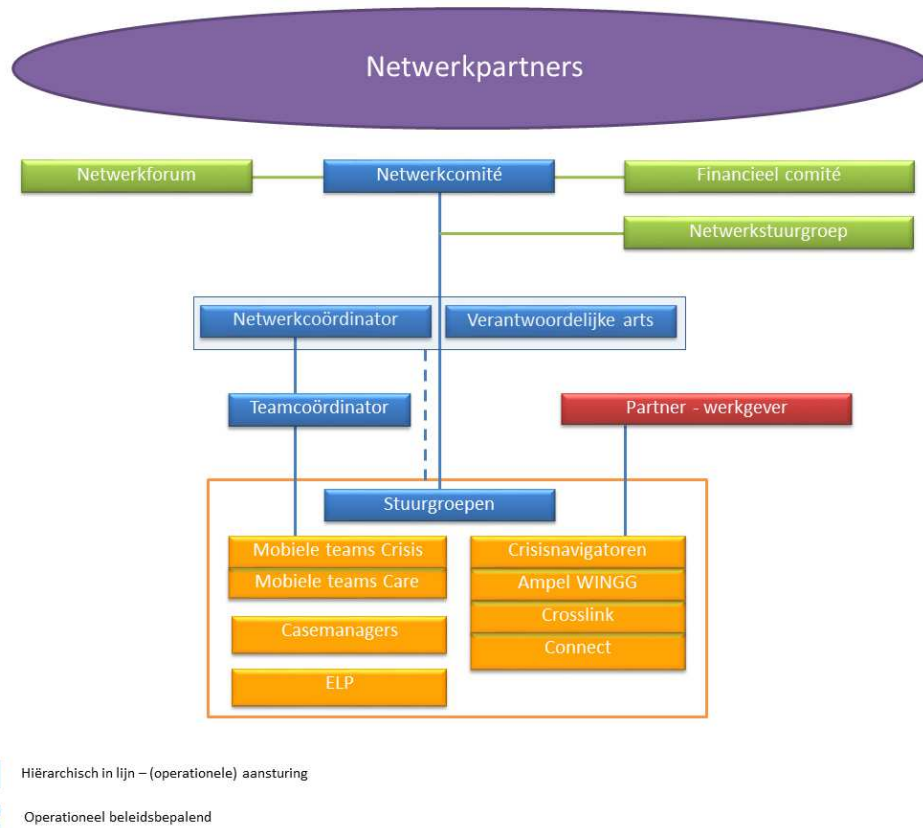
Netwerkpartners

Netwerkforum

Netwerkcomité

Financieel comité

Netwerkstuurgroep

Netwerkcoördinator

Verantwoordelijke arts

Teamcoördinator

Partner - werkgever

Stuurgroepen

Mobiele teams Crisis

Mobiele teams Care

Casemanagers

ELP

Crisisnavigatoren

Ampel WINGG

Crosslink

Connect

Hiërarchisch in lijn – (operationele) aansturing

Operationeel beleidsbepalend